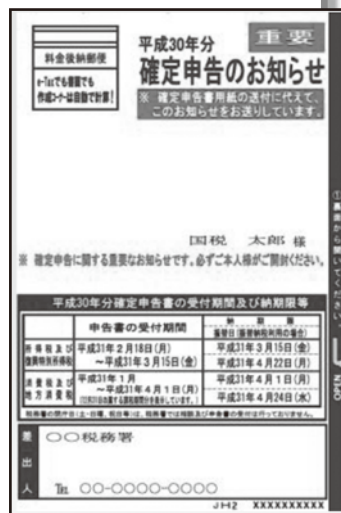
料金後納郵便

e-Taxでも書面でも作成コーナーは自動で計算!

平成30年分

重要

確定申告のお知らせ

※ 確定申告書用紙の送付に代えて、このお知らせをお送りしています。

国税 太郎 様

※ 確定申告に関する重要なお知らせです。必ずご本人様がご開封ください。

①裏面から開いてください。

平成30年分確定申告書の受付期間及び納期限等

| | 申告書の受付期間 | 納期限 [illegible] |
|---|---|---|
| 所得税及び復興特別所得税 | 平成31年2月18日(月)〜平成31年3月15日(金) | 平成31年3月15日(金) / 平成31年4月22日(月) |
| 消費税及び地方消費税 | 平成31年1月〜平成31年4月1日(月) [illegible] | 平成31年4月1日(月) / 平成31年4月24日(水) |

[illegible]

差出人

〇〇税務署

TEL 〇〇-〇〇〇〇-〇〇〇〇

JH2 XXXXXXXXXX